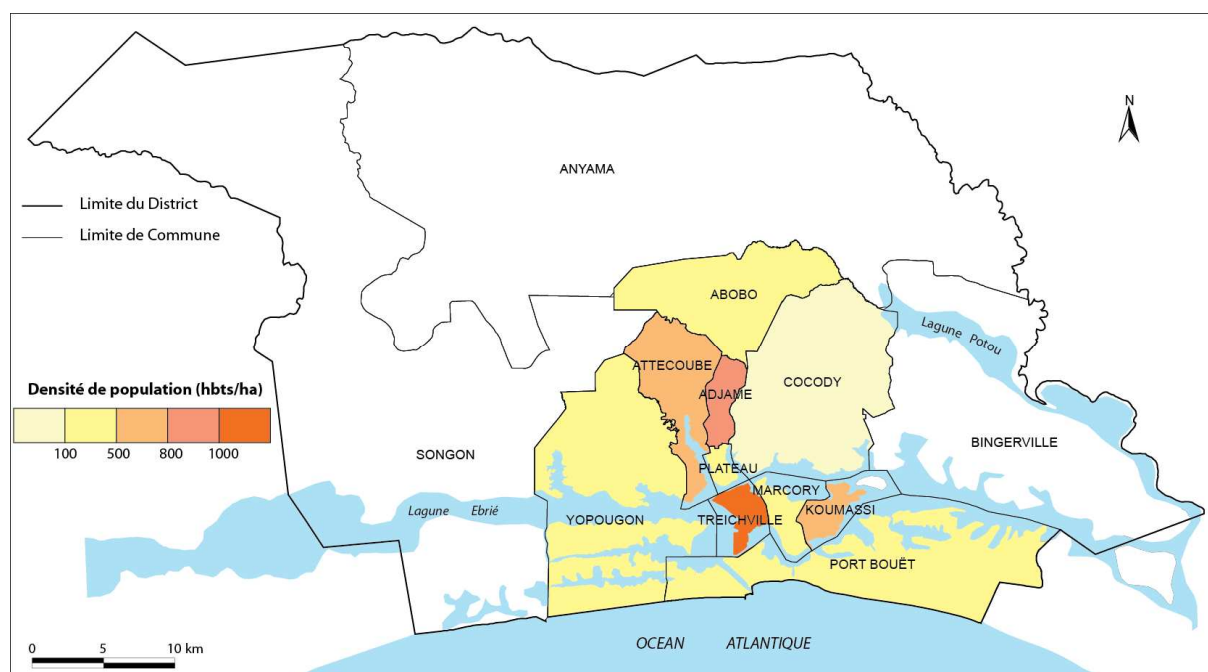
N

ANYAMA

Limite du District

Limite de Commune

ABOBO

Lagune Potou

ATTECOUBE

ADJAME

COCODY

Densité de population (hbts/ha)

100 500 800 1000

SONGON

BINGERVILLE

PLATEAU

MARCORY

Lagune Ebrié

YOPOUGON

TREICHVILLE

KOUMASSI

PORT BOUËT

0 5 10 km

OCEAN ATLANTIQUE